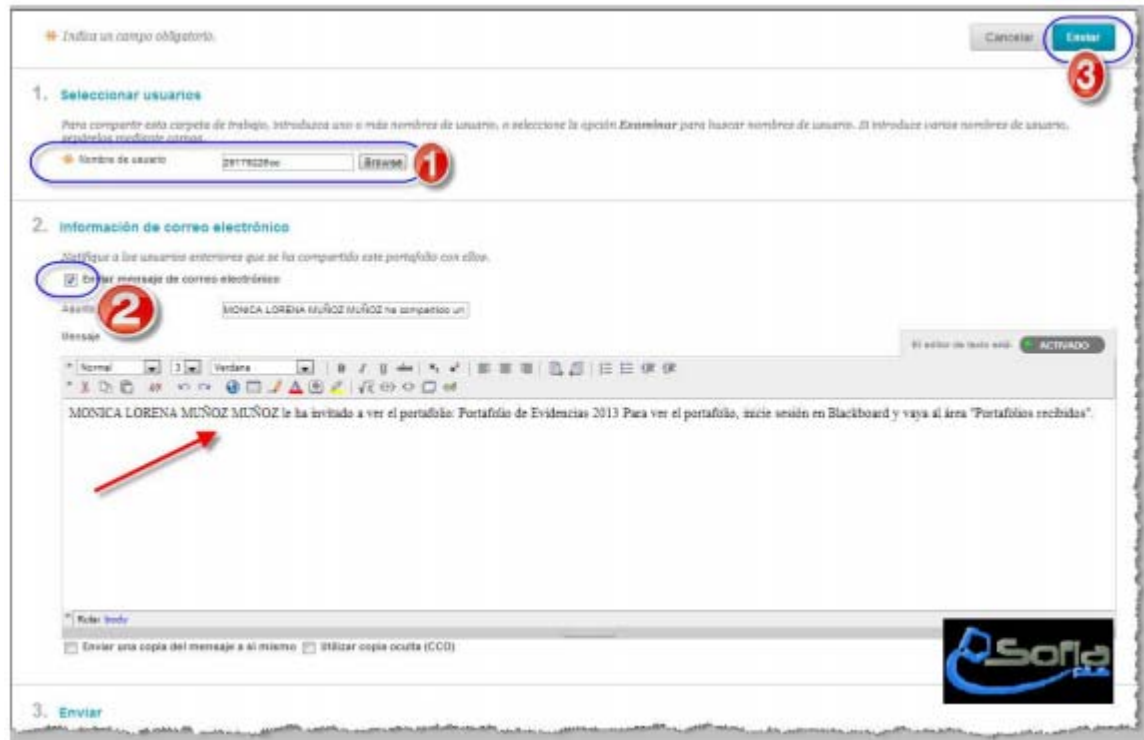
✱ Indica un campo obligatorio.

Cancelar Enviar

3

1. Seleccionar usuarios

Para compartir esta carpeta de trabajo, introduzca uno o más nombres de usuario, o seleccione la opción Examinar para buscar nombres de usuario. Si introduce varios nombres de usuario, sepárelos mediante comas.

✱ Nombre de usuario 29179228ov Browse

1

2. Información de correo electrónico

Notificar a los usuarios anteriores que se ha compartido este portafolio con ellos.

Enviar mensaje de correo electrónico

2

Asunto MONICA LORENA MUÑOZ MUÑOZ ha compartido un

Mensaje

El editor de texto está: ACTIVADO

Normal 3 Verdana

MONICA LORENA MUÑOZ MUÑOZ le ha invitado a ver el portafolio: Portafolio de Evidencias 2013 Para ver el portafolio, inicie sesión en Blackboard y vaya al área "Portafolios recibidos".

Ruta: body

Enviar una copia del mensaje a sí mismo Utilizar copia oculta (CCO)

Sofia

3. Enviar